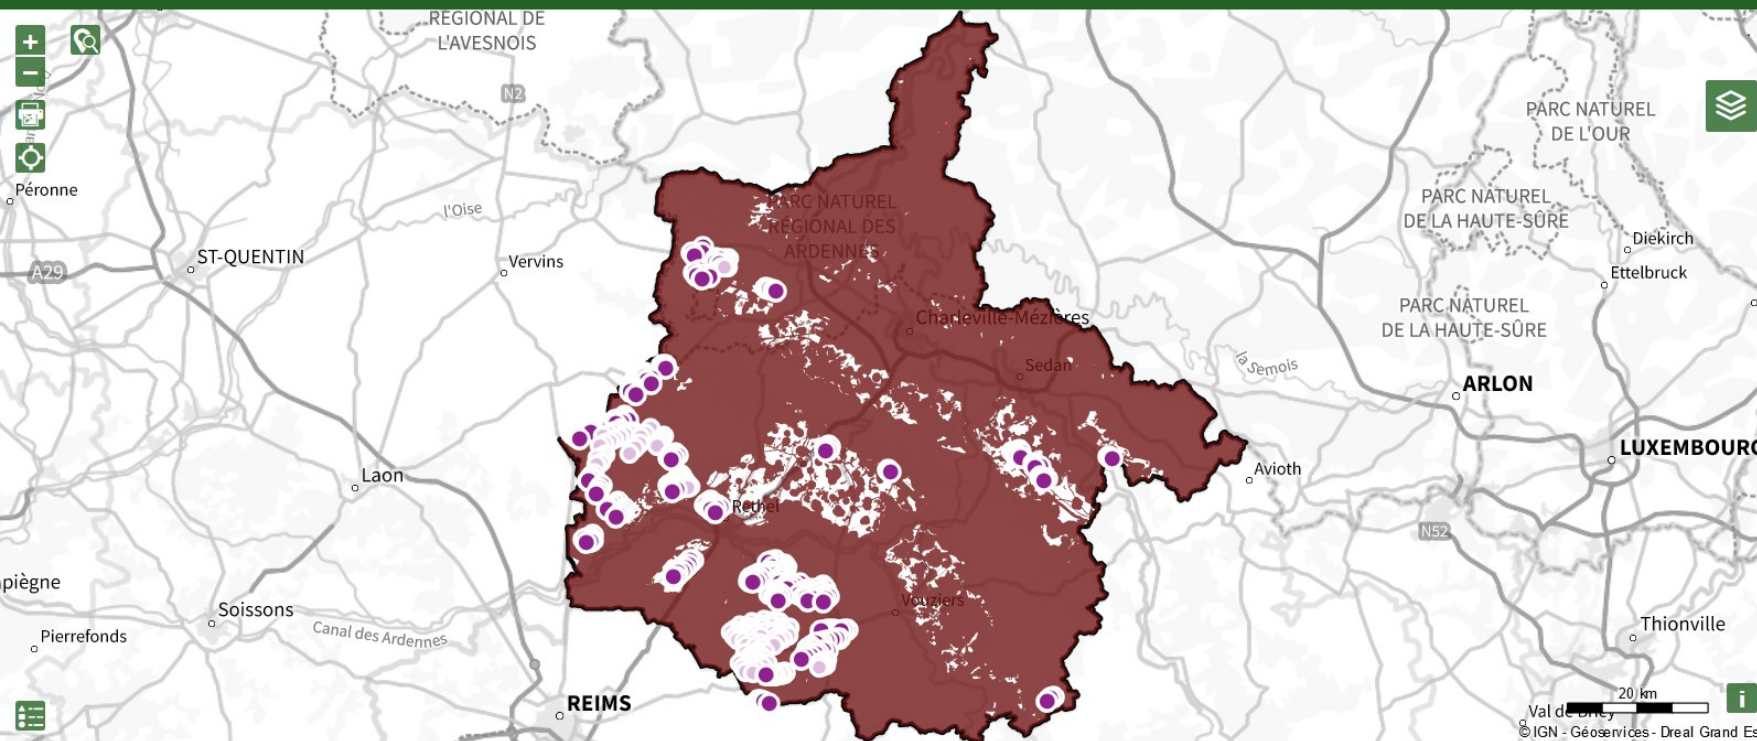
+
−
REGIONAL DE
L'AVESNOIS
N2
PARC NATUREL
DE L'OUR
Péronne
l'Oise
PARC NATUREL
RÉGIONAL DES
ARDENNES
PARC NATUREL
DE LA HAUTE-SÛRE
Diekirch
ST-QUENTIN
Vervins
Ettelbruck
A29
PARC NATUREL
DE LA HAUTE-SÛRE
Charleville-Mézières
Sedan
la Semois
ARLON
LUXEMBOURG
Avioth
Laon
Rethel
N52
piègne
Soissons
Vouziers
Thionville
Pierrefonds
Canal des Ardennes
REIMS
20 km
Val de Briey
© IGN - Géoservices - Dreal Grand Es
i